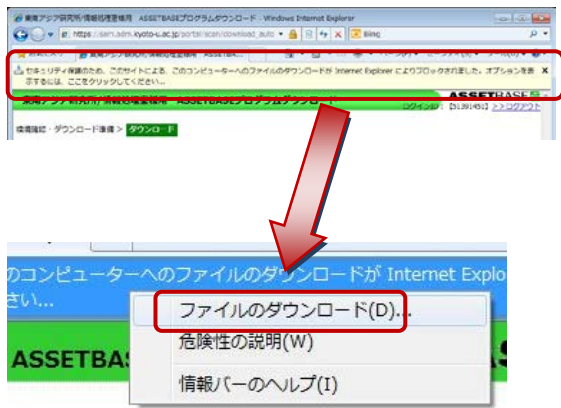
東南アジア研究所/情報処理センター ASSETBASEプログラムダウンロード - Windows Internet Explorer

https://sarri.adm.kyoto-u.ac.jp/portal/scan/download_auto

Bing

セキュリティ保護のため、このサイトによる、このコンピューターへのファイルのダウンロードが Internet Explorer によりブロックされました。オプションを表示するには、ここをクリックしてください...

東南アジア研究所/情報処理センター ASSETBASEプログラムダウンロード

ASSETBASE

ログイン中 [51391451] ログアウト

情報確認・ダウンロード準備 > ダウンロード

のコンピューターへのファイルのダウンロードが Internet Explo

さい...

ASSETBAS

ファイルのダウンロード(D)...

危険性の説明(W)

情報バーのヘルプ(I)